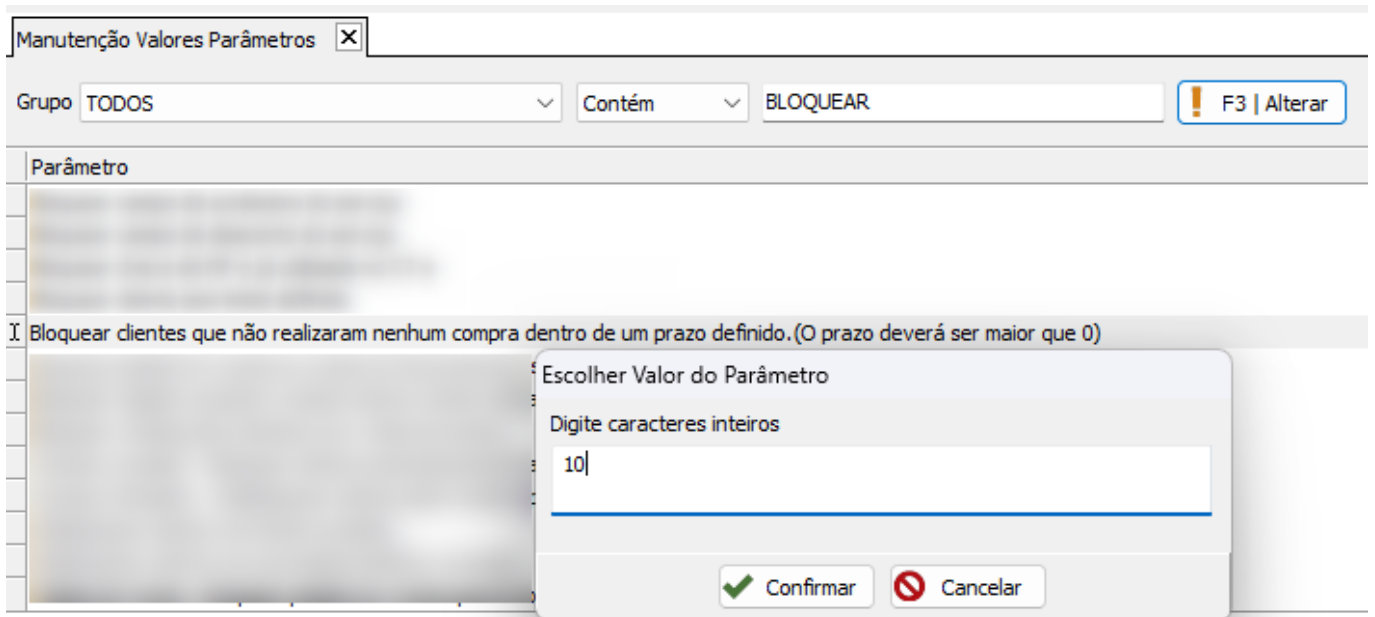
Manutenção Valores Parâmetros

Grupo TODOS

Contém

BLOQUEAR

F3 | Alterar

Parâmetro

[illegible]

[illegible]

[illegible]

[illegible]

Bloquear clientes que não realizaram nenhum compra dentro de um prazo definido.(O prazo deverá ser maior que 0)

Escolher Valor do Parâmetro

Digite caracteres inteiros

10

Confirmar

Cancelar